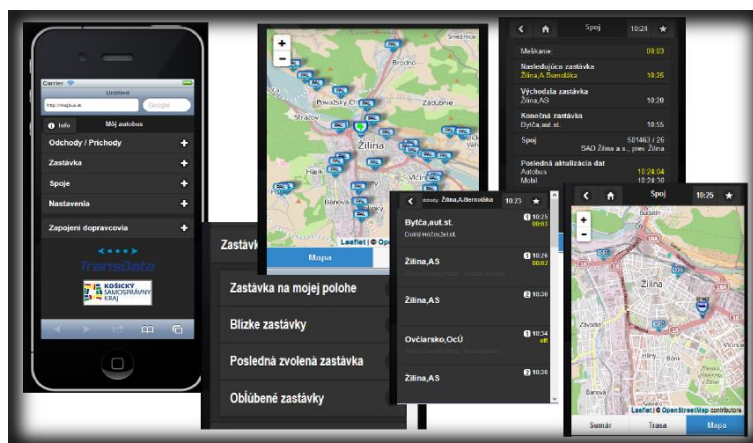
Carrier
Untitled
http://mojbus.sk
Google
Info
Môj autobus
Odchody / Príchody
Zastávka
Spoje
Nastavenia
Zapojení dopravcovia
TransData
KOŠICKÝ SAMOSPRÁVNY KRAJ

Brodno
Považský Chlmec
Strážov
Zádubnie
Žilina
Hájik
Bánová
Leaflet | © Open
Mapa

Spoj
10:24
Meškame
00:03
Nasledujúca zastávka
Žilina,A.Bernoláka
10:25
Východzia zastávka
Žilina,AS
10:20
Konečná zastávka
Bytča,aut.st.
10:55
Spoj
501463 / 26
SAD Žilina a.s., prev. Žilina
Posledná aktualizácia dát
Autobus
10:24:04
Mobil
10:24:30

Zastávka
Zastávka na mojej polohe
Blízke zastávky
Posledná zvolená zastávka
Obľúbené zastávky

Žilina,A.Bernoláka
10:23
Bytča,aut.st.
10:25
00:03
Dolný Hričov,žel.st.
Žilina,AS
10:26
00:02
Žilina,AS
10:30
Ovčiarsko,OcÚ
10:34
off
Žilina,AS
10:30

Spoj
10:25
Budatín
Žilina
Závodie
Bánová
Leaflet | © OpenStreetMap contributors
Sumár
Trasa
Mapa